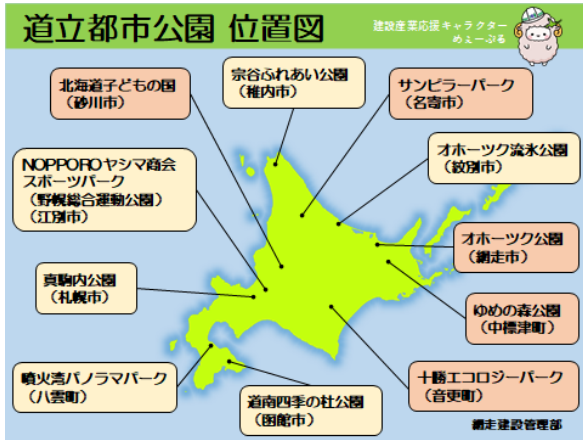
道立都市公園 位置図

建設産業応援キャラクター
めぇーぷる

北海道子どもの国
（砂川市）

宗谷ふれあい公園
（稚内市）

サンピラーパーク
（名寄市）

オホーツク流氷公園
（紋別市）

NOPPOROヤシマ商会
スポーツパーク
（野幌総合運動公園）
（江別市）

オホーツク公園
（網走市）

真駒内公園
（札幌市）

ゆめの森公園
（中標津町）

噴火湾パノラマパーク
（八雲町）

道南四季の杜公園
（函館市）

十勝エコロジーパーク
（音更町）

網走建設管理部